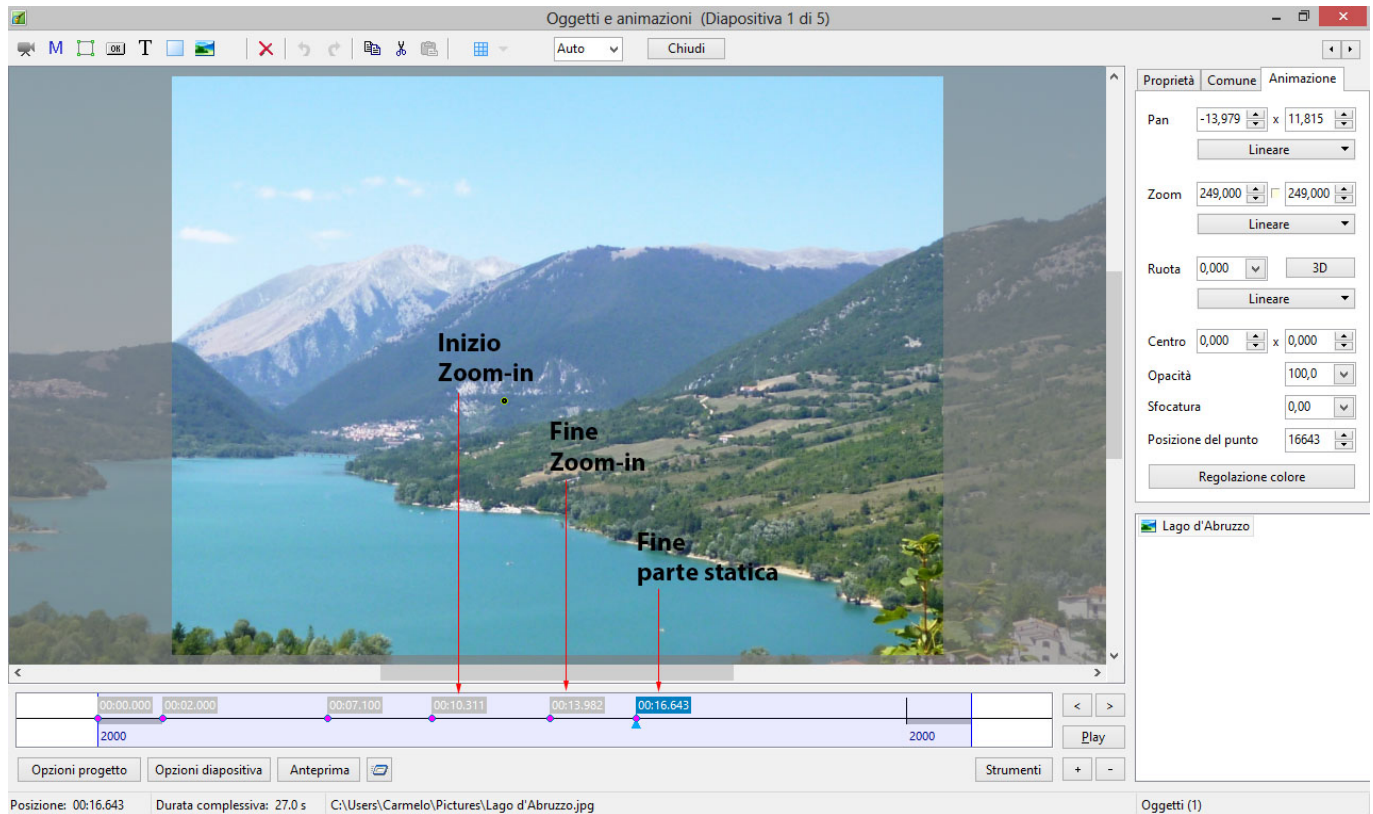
Oggetti e animazioni (Diapositiva 1 di 5)

M T Auto Chiudi

Proprietà Comune Animazione

Pan -13,979 x 11,815
Lineare

Zoom 249,000 249,000
Lineare

Ruota 0,000 3D
Lineare

Centro 0,000 x 0,000
Opacità 100,0
Sfocatura 0,00
Posizione del punto 16643
Regolazione colore

Lago d'Abruzzo

Inizio Zoom-in

Fine Zoom-in

Fine parte statica

00:00.000 00:02.000 00:07.100 00:10.311 00:13.982 00:16.643
2000 2000

< > Play

Opzioni progetto Opzioni diapositiva Anteprima Strumenti + -

Posizione: 00:16.643 Durata complessiva: 27.0 s C:\Users\Carmelo\Pictures\Lago d'Abruzzo.jpg Oggetti (1)